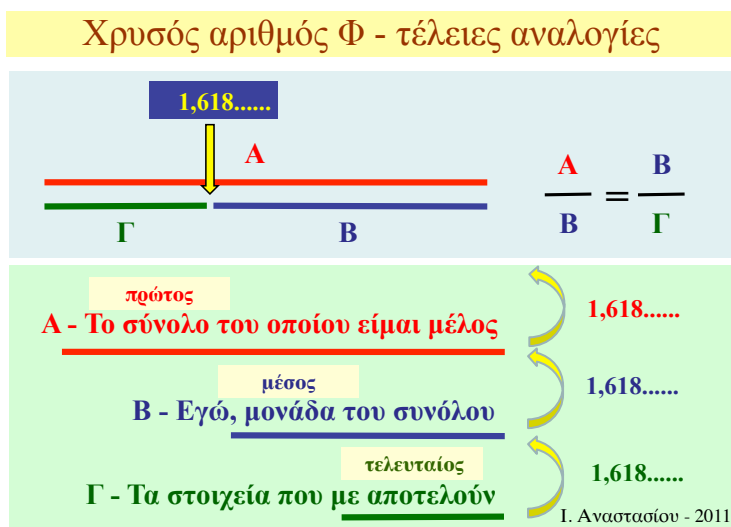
Χρυσός αριθμός Φ - τέλειες αναλογίες

1,618......

Α

Γ

Β

$\frac{Α}{Β} = \frac{Β}{Γ}$

πρώτος

Α - Το σύνολο του οποίου είμαι μέλος

1,618......

μέσος

Β - Εγώ, μονάδα του συνόλου

1,618......

τελευταίος

Γ - Τα στοιχεία που με αποτελούν

1,618......

Ι. Αναστασίου - 2011